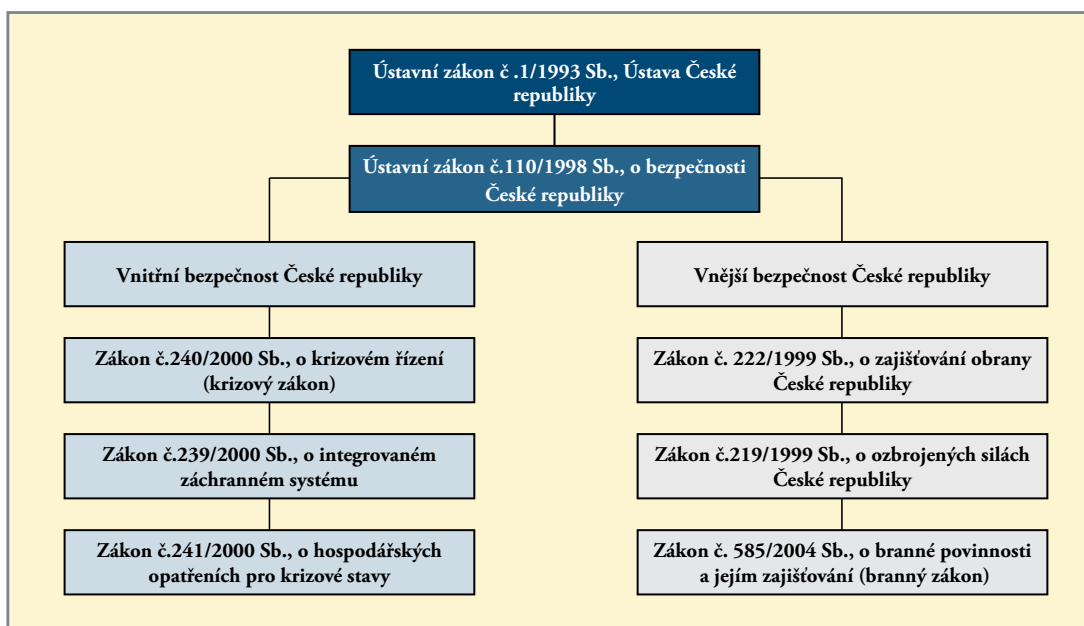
Ústavní zákon č .1/1993 Sb., Ústava České republiky

Ústavní zákon č.110/1998 Sb., o bezpečnosti České republiky

Vnitřní bezpečnost České republiky

Zákon č.240/2000 Sb., o krizovém řízení (krizový zákon)

Zákon č.239/2000 Sb., o integrovaném záchranném systému

Zákon č.241/2000 Sb., o hospodářských opatřeních pro krizové stavy

Vnější bezpečnost České republiky

Zákon č. 222/1999 Sb., o zajišťování obrany České republiky

Zákon č.219/1999 Sb., o ozbrojených silách České republiky

Zákon č. 585/2004 Sb., o branné povinnosti a jejím zajišťování (branný zákon)